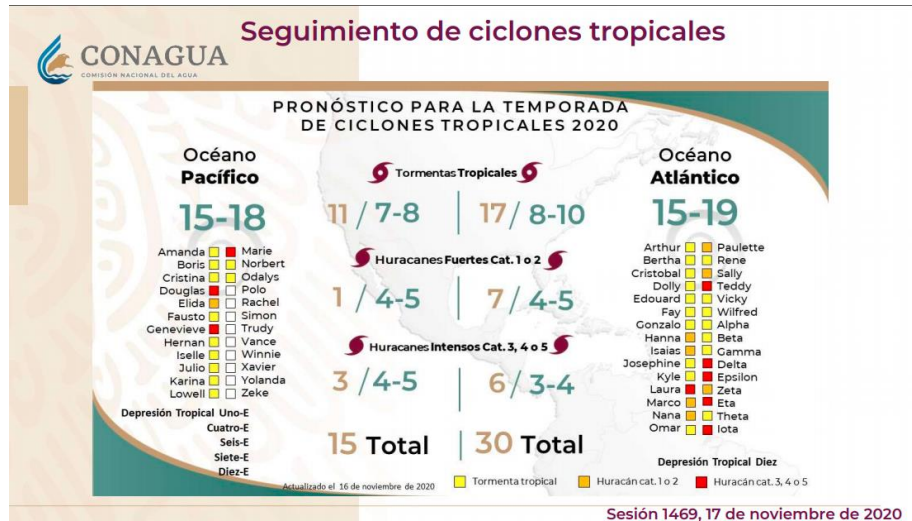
Seguimiento de ciclones tropicales

CONAGUA
COMISIÓN NACIONAL DEL AGUA

PRONÓSTICO PARA LA TEMPORADA DE CICLONES TROPICALES 2020

Océano Pacífico
15-18

Amanda
Boris
Cristina
Douglas
Elida
Fausto
Genevieve
Hernan
Iselle
Julio
Karina
Lowell

Marie
Norbert
Odalys
Polo
Rachel
Simon
Trudy
Vance
Winnie
Xavier
Yolanda
Zeke

Depresión Tropical Uno-E
Cuatro-E
Seis-E
Siete-E
Diez-E

Tormentas Tropicales
11 / 7-8 | 17 / 8-10

Huracanes Fuertes Cat. 1 o 2
1 / 4-5 | 7 / 4-5

Huracanes Intensos Cat. 3, 4 o 5
3 / 4-5 | 6 / 3-4

15 Total | 30 Total

Océano Atlántico
15-19

Arthur
Bertha
Cristobal
Dolly
Edouard
Fay
Gonzalo
Hanna
Isaias
Josephine
Kyle
Laura
Marco
Nana
Omar

Paulette
Rene
Sally
Teddy
Vicky
Wilfred
Alpha
Beta
Gamma
Delta
Epsilon
Zeta
Eta
Theta
Iota

Depresión Tropical Diez

Actualizado el 16 de noviembre de 2020
Tormenta tropical
Huracán cat. 1 o 2
Huracán cat. 3, 4 o 5

Sesión 1469, 17 de noviembre de 2020